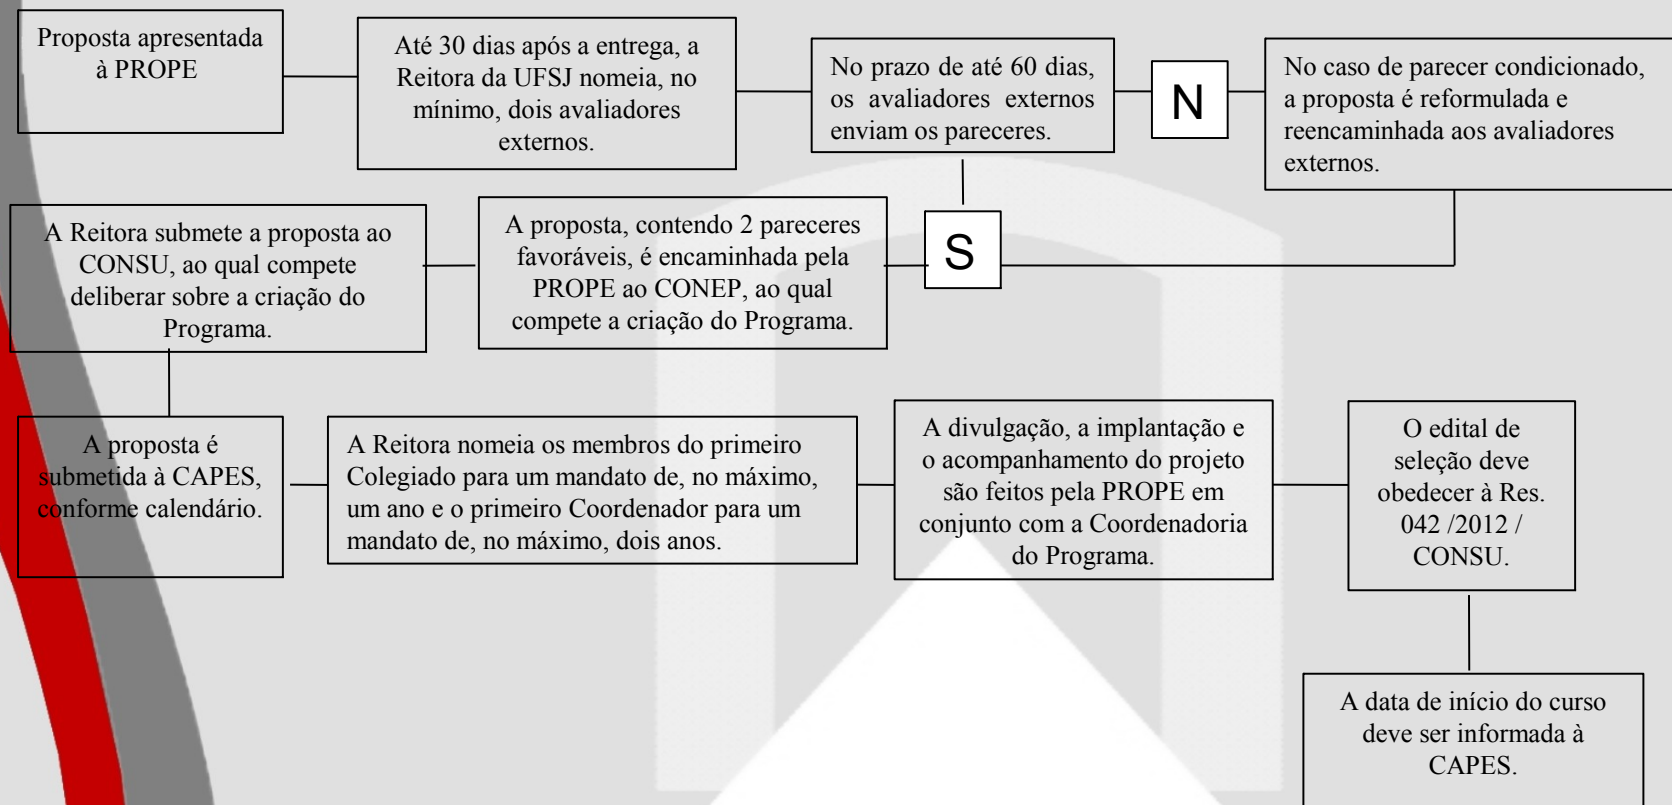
Proposta apresentada à PROPE

Até 30 dias após a entrega, a Reitora da UFSJ nomeia, no mínimo, dois avaliadores externos.

No prazo de até 60 dias, os avaliadores externos enviam os pareceres.

N

No caso de parecer condicionado, a proposta é reformulada e reencaminhada aos avaliadores externos.

A Reitora submete a proposta ao CONSU, ao qual compete deliberar sobre a criação do Programa.

A proposta, contendo 2 pareceres favoráveis, é encaminhada pela PROPE ao CONEP, ao qual compete a criação do Programa.

S

A proposta é submetida à CAPES, conforme calendário.

A Reitora nomeia os membros do primeiro Colegiado para um mandato de, no máximo, um ano e o primeiro Coordenador para um mandato de, no máximo, dois anos.

A divulgação, a implantação e o acompanhamento do projeto são feitos pela PROPE em conjunto com a Coordenadoria do Programa.

O edital de seleção deve obedecer à Res. 042 /2012 / CONSU.

A data de início do curso deve ser informada à CAPES.